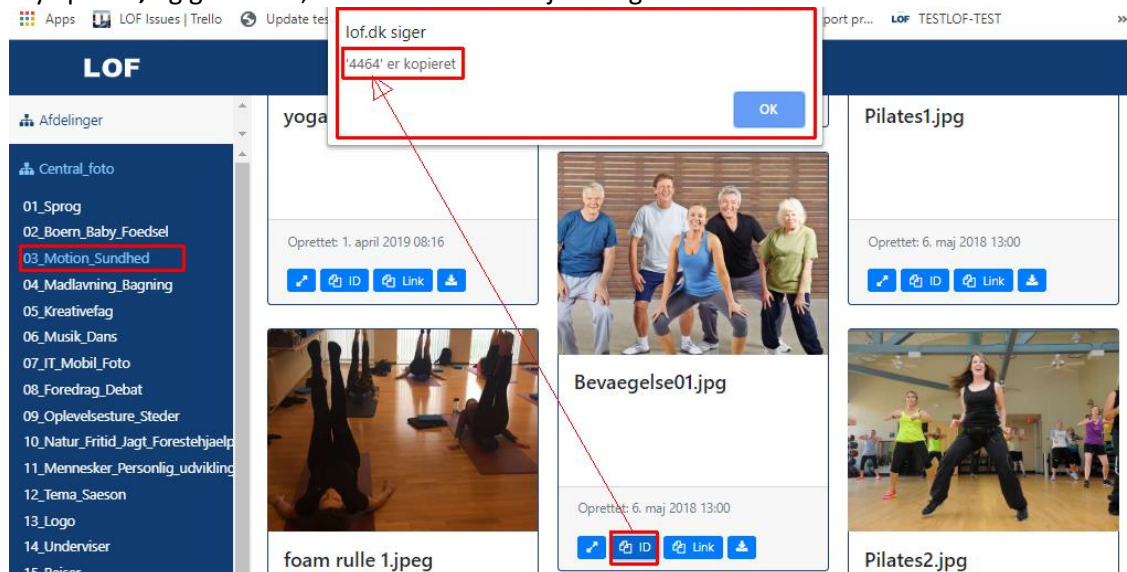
Apps LOF Issues | Trello Update tes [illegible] port pr... LOF TESTLOF-TEST »

lof.dk siger

'4464' er kopieret

OK

LOF

Afdelinger

Central_foto

01_Sprog
02_Boern_Baby_Foedsel
03_Motion_Sundhed
04_Madlavning_Bagning
05_Kreativefag
06_Musik_Dans
07_IT_Mobil_Foto
08_Foredrag_Debat
09_Oplevelsesture_Steder
10_Natur_Fritid_Jagt_Forestehjaelp
11_Mennesker_Personlig_udvikling
12_Tema_Saeson
13_Logo
14_Underviser
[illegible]

yoga

Oprettet: 1. april 2019 08:16

ID Link

Pilates1.jpg

Oprettet: 6. maj 2018 13:00

ID Link

Bevaegelse01.jpg

Oprettet: 6. maj 2018 13:00

ID Link

foam rulle 1.jpeg

Pilates2.jpg